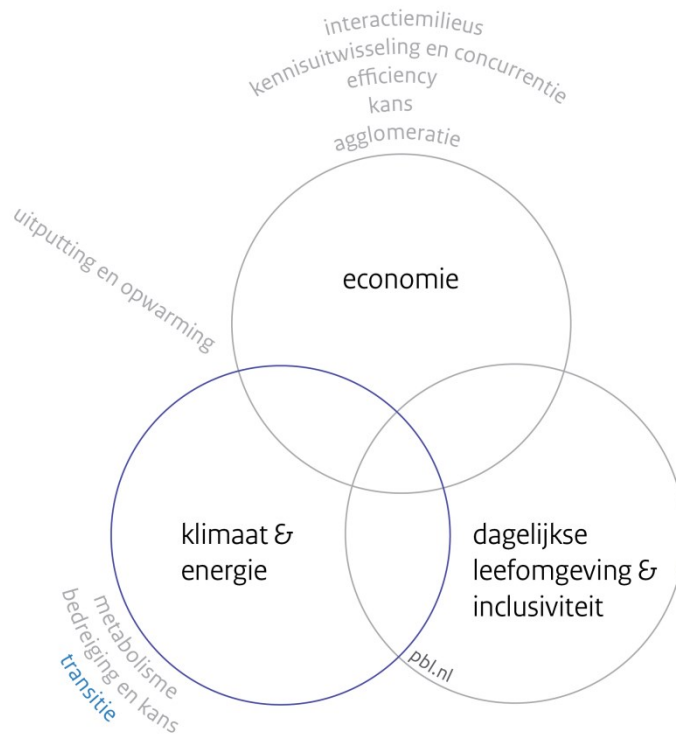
interactiemilieus
kennisuitwisseling en concurrentie
efficiency
kans
agglomeratie

uitputting en opwarming

economie

klimaat &
energie

dagelijkse
leefomgeving &
inclusiviteit

metabolisme
bedreiging en kans
transitie

pbl.nl